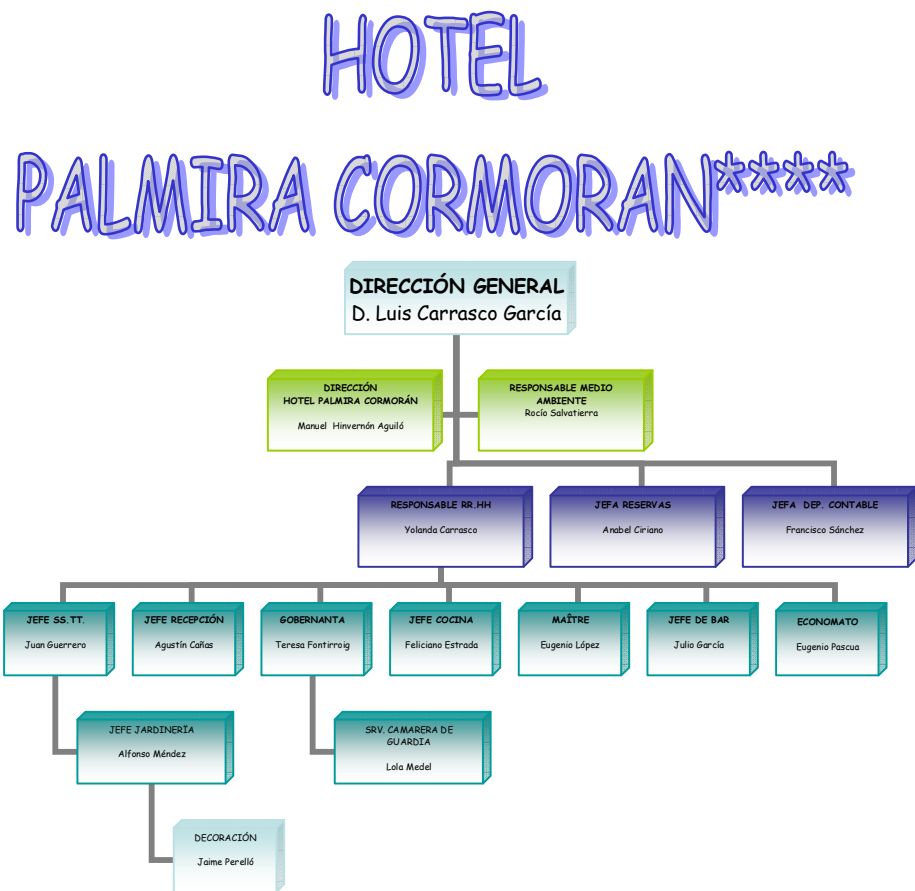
HOTEL
PALMIRA CORMORAN****

DIRECCIÓN GENERAL
D. Luis Carrasco García

DIRECCIÓN
HOTEL PALMIRA CORMORÁN
Manuel Hinvernón Aguiló

RESPONSABLE MEDIO AMBIENTE
Rocío Salvatierra

RESPONSABLE RR.HH
Yolanda Carrasco

JEFA RESERVAS
Anabel Ciriano

JEFA DEP. CONTABLE
Francisco Sánchez

JEFE SS.TT.
Juan Guerrero

JEFE RECEPCIÓN
Agustín Cañas

GOBERNANTA
Teresa Fontirroig

JEFE COCINA
Feliciano Estrada

MAÎTRE
Eugenio López

JEFE DE BAR
Julio García

ECONOMATO
Eugenio Pascua

JEFE JARDINERÍA
Alfonso Méndez

SRV. CAMARERA DE GUARDIA
Lola Medel

DECORACIÓN
Jaime Perelló